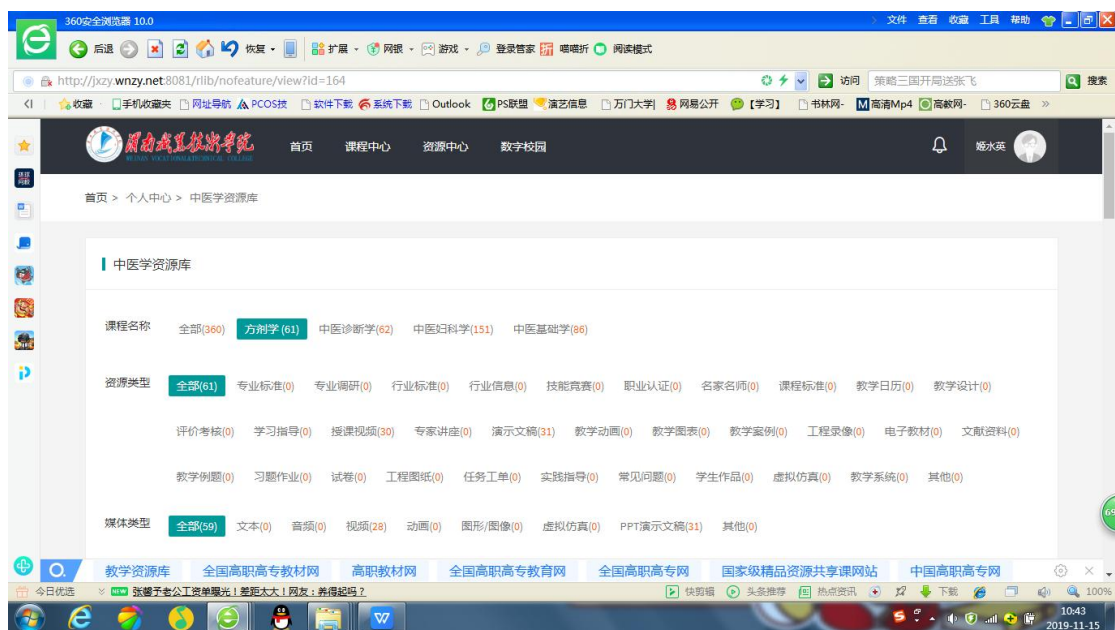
360安全浏览器 10.0

文件 查看 收藏 工具 帮助

后退 恢复 扩展 网银 游戏 登录管家 嘿嘿折 阅读模式

http://jxzy.wnzy.net:8081/rlib/nofeature/view?id=164

访问 策略三国开局送张飞 搜索

收藏 手机收藏夹 网址导航 PCOS技 软件下载 系统下载 Outlook PS联盟 演艺信息 万门大学 网易公开 【学习】 书林网- 高清Mp4 高教网- 360云盘 »

渭南职业技术学院 WEINAN VOCATIONAL&TECHNICAL COLLEGE

首页 课程中心 资源中心 数字校园

姬水英

首页 > 个人中心 > 中医学资源库

中医学资源库

课程名称 全部(360) 方剂学 (61) 中医诊断学(62) 中医妇科学(151) 中医基础学(86)

资源类型 全部(61) 专业标准(0) 专业调研(0) 行业标准(0) 行业信息(0) 技能竞赛(0) 职业认证(0) 名家名师(0) 课程标准(0) 教学日历(0) 教学设计(0)

评价考核(0) 学习指导(0) 授课视频(30) 专家讲座(0) 演示文稿(31) 教学动画(0) 教学图表(0) 教学案例(0) 工程录像(0) 电子教材(0) 文献资料(0)

教学例题(0) 习题作业(0) 试卷(0) 工程图纸(0) 任务工单(0) 实践指导(0) 常见问题(0) 学生作品(0) 虚拟仿真(0) 教学系统(0) 其他(0)

媒体类型 全部(59) 文本(0) 音频(0) 视频(28) 动画(0) 图形/图像(0) 虚拟仿真(0) PPT演示文稿(31) 其他(0)

教学资源库 全国高职高专教材网 高职教材网 全国高职高专教育网 全国高职高专网 国家级精品资源共享课网站 中国高职高专网

今日优选 张馨予老公工资单曝光！差距太大！网友：养得起吗？ 快剪辑 头条推荐 热点资讯 下载 100%

10:43
2019-11-15